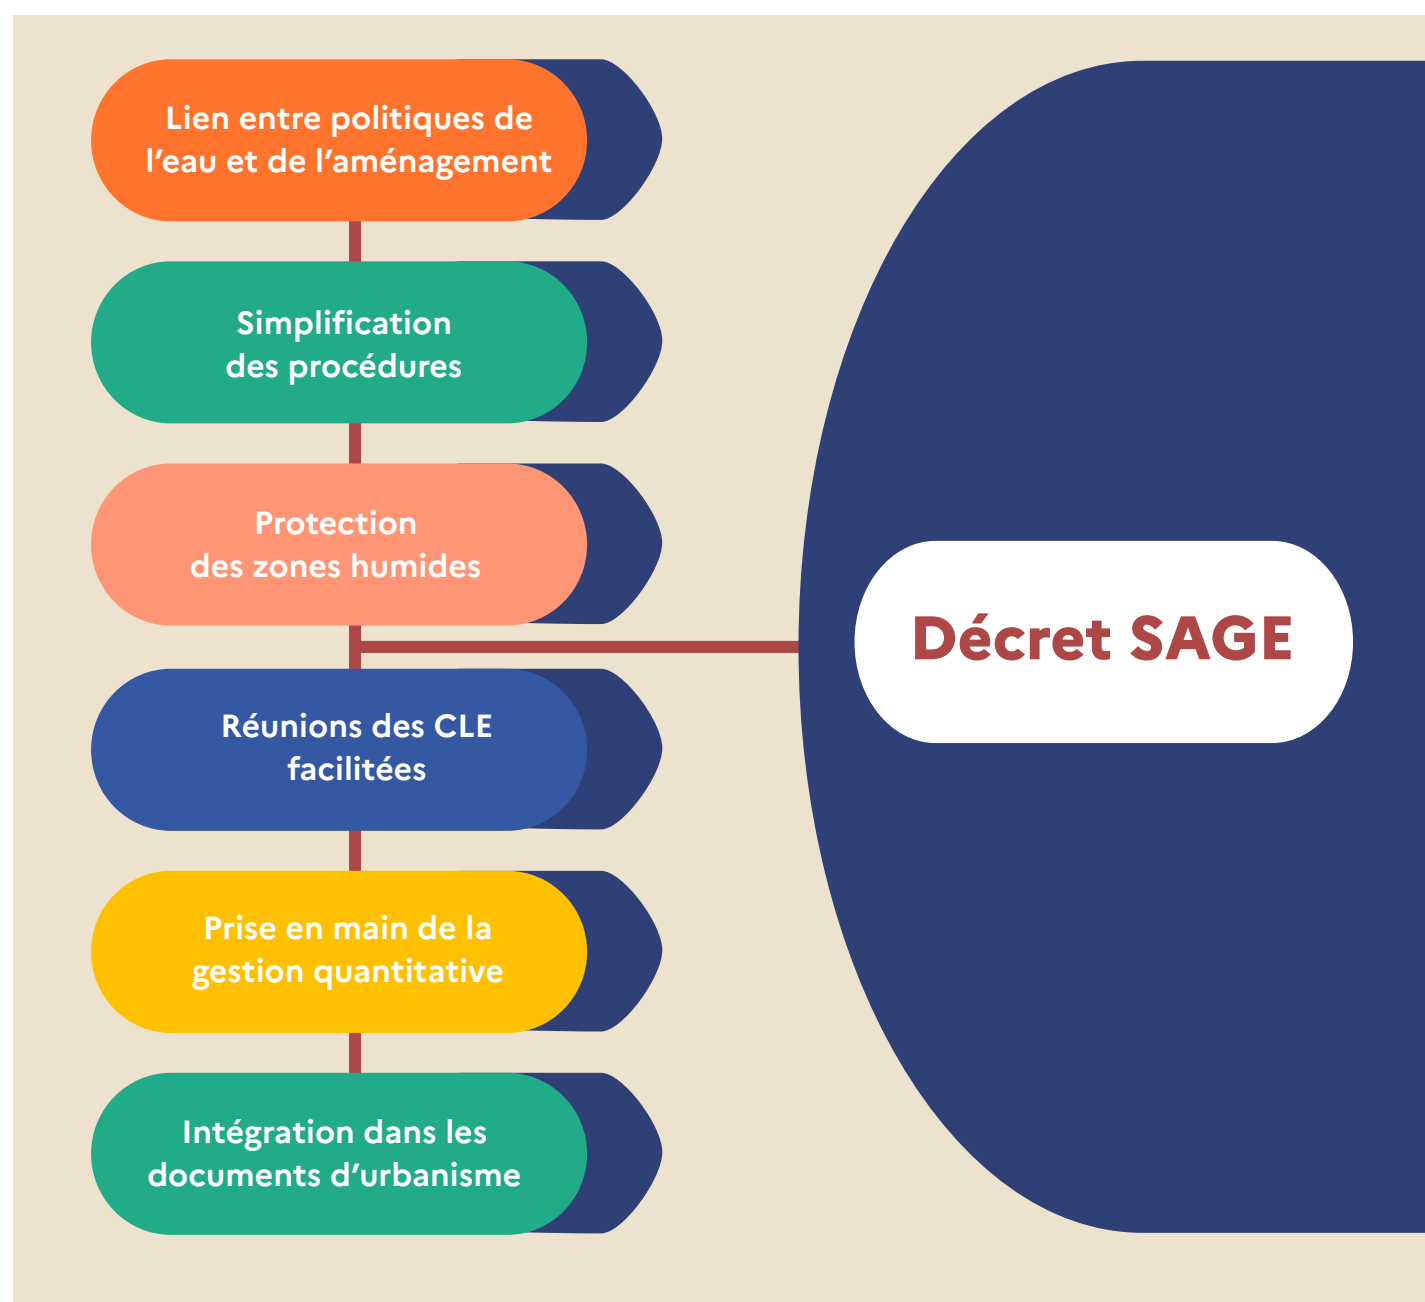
Lien entre politiques de l’eau et de l’aménagement

Simplification des procédures

Protection des zones humides

Réunions des CLE facilitées

Prise en main de la gestion quantitative

Intégration dans les documents d’urbanisme

Décret SAGE